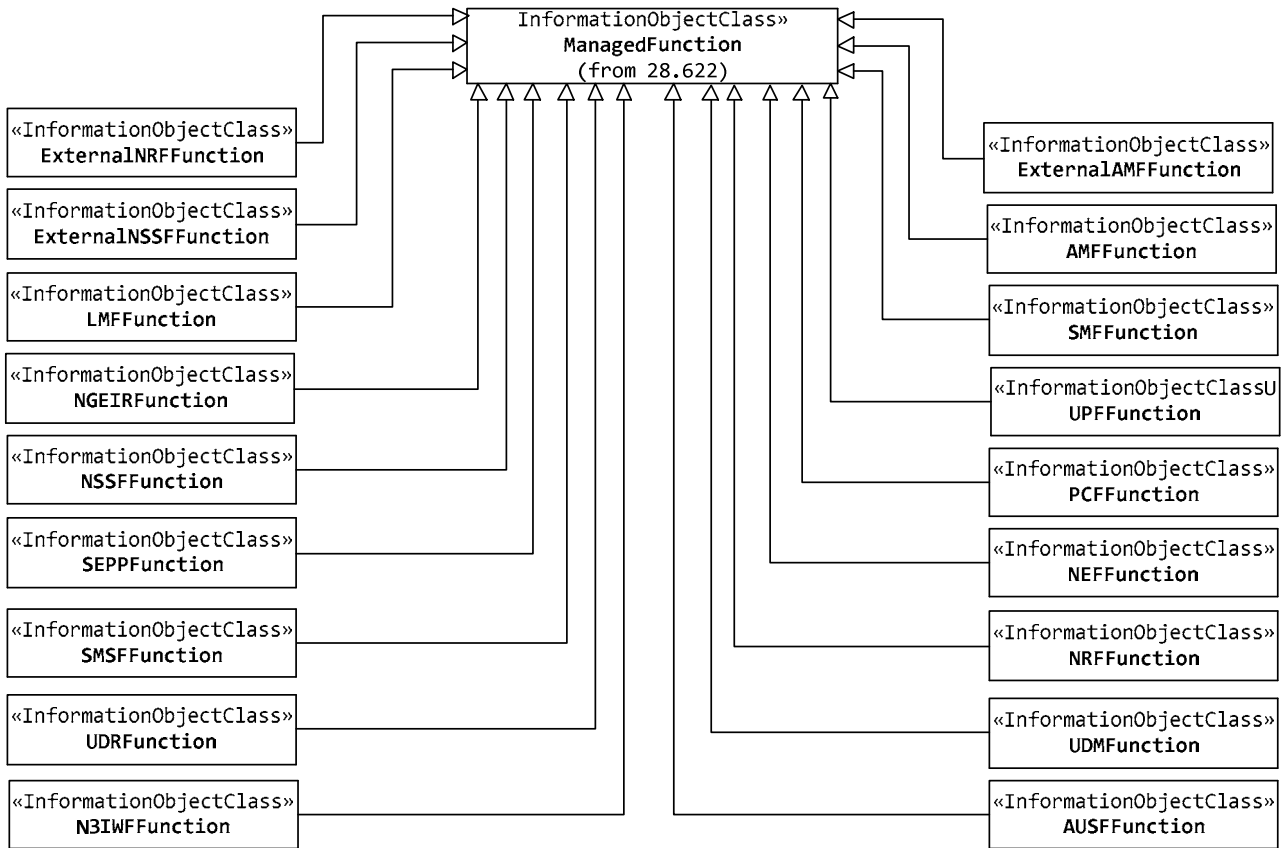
InformationObjectClass»
ManagedFunction
(from 28.622)

«InformationObjectClass»
ExternalNRFFunction

«InformationObjectClass»
ExternalNSSFFunction

«InformationObjectClass»
LMFFunction

«InformationObjectClass»
NGEIRFunction

«InformationObjectClass»
NSSFFunction

«InformationObjectClass»
SEPPFunction

«InformationObjectClass»
SMSFFunction

«InformationObjectClass»
UDRFunction

«InformationObjectClass»
N3IWFFunction

«InformationObjectClass»
ExternalAMFFunction

«InformationObjectClass»
AMFFunction

«InformationObjectClass»
SMFFunction

«InformationObjectClassU
UPFFunction

«InformationObjectClass»
PCFFunction

«InformationObjectClass»
NEFFunction

«InformationObjectClass»
NRFFunction

«InformationObjectClass»
UDMFunction

«InformationObjectClass»
AUSFFunction